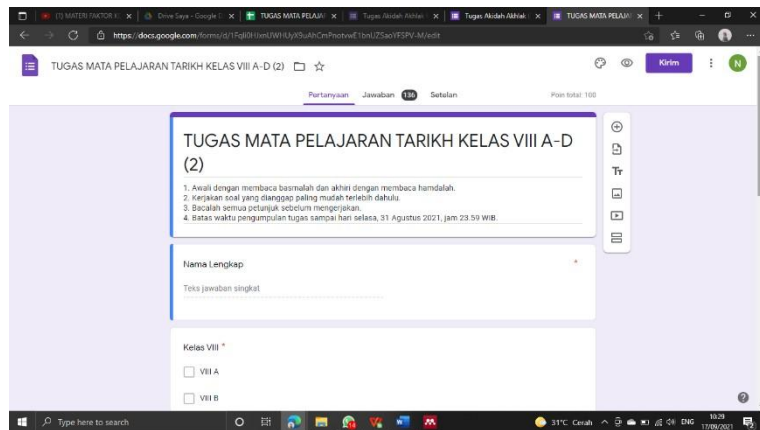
(1) MATERI FAKTOR K | Drive Saya - Google | TUGAS MATA PELAJA | Tugas Akidah Akhlak | Tugas Akidah Akhlak | TUGAS MATA PELAJA

https://docs.google.com/forms/d/1Fqll0HJxnUWHUyX9uAhCmPnotvwE1bnUZSaoYFSPV-M/edit

TUGAS MATA PELAJARAN TARIKH KELAS VIII A-D (2)

Kirim

N

Pertanyaan Jawaban 136 Setelan

Poin total: 100

TUGAS MATA PELAJARAN TARIKH KELAS VIII A-D (2)

1. Awali dengan membaca basmalah dan akhiri dengan membaca hamdalah.
2. Kerjakan soal yang dianggap paling mudah terlebih dahulu.
3. Bacalah semua petunjuk sebelum mengerjakan.
4. Batas waktu pengumpulan tugas sampai hari selasa, 31 Agustus 2021, jam 23.59 WIB.

Nama Lengkap *

Teks jawaban singkat

Kelas VIII *

VIII A

VIII B

Type here to search

31°C Cerah ENG 10:29 17/08/2021